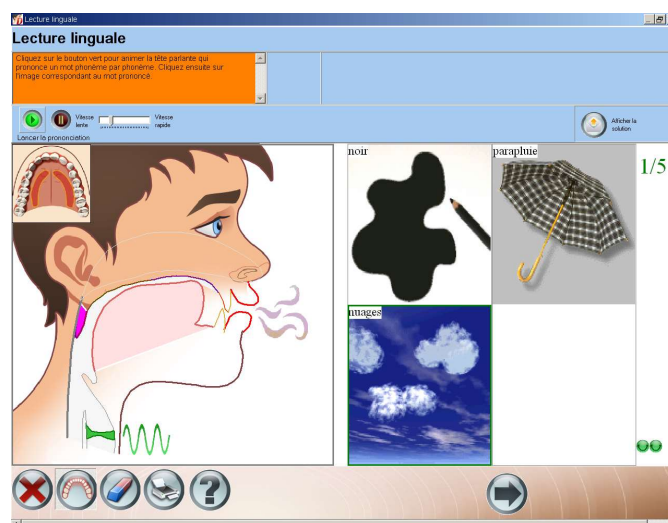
Lecture linguale

Lecture linguale

Cliquez sur le bouton vert pour animer la tête parlante qui prononce un mot phonème par phonème. Cliquez ensuite sur l'image correspondant au mot prononcé.

Vitesse lente

Vitesse rapide

Lancer la prononciation

Afficher la solution

noir

parapluie

1/5

nuages